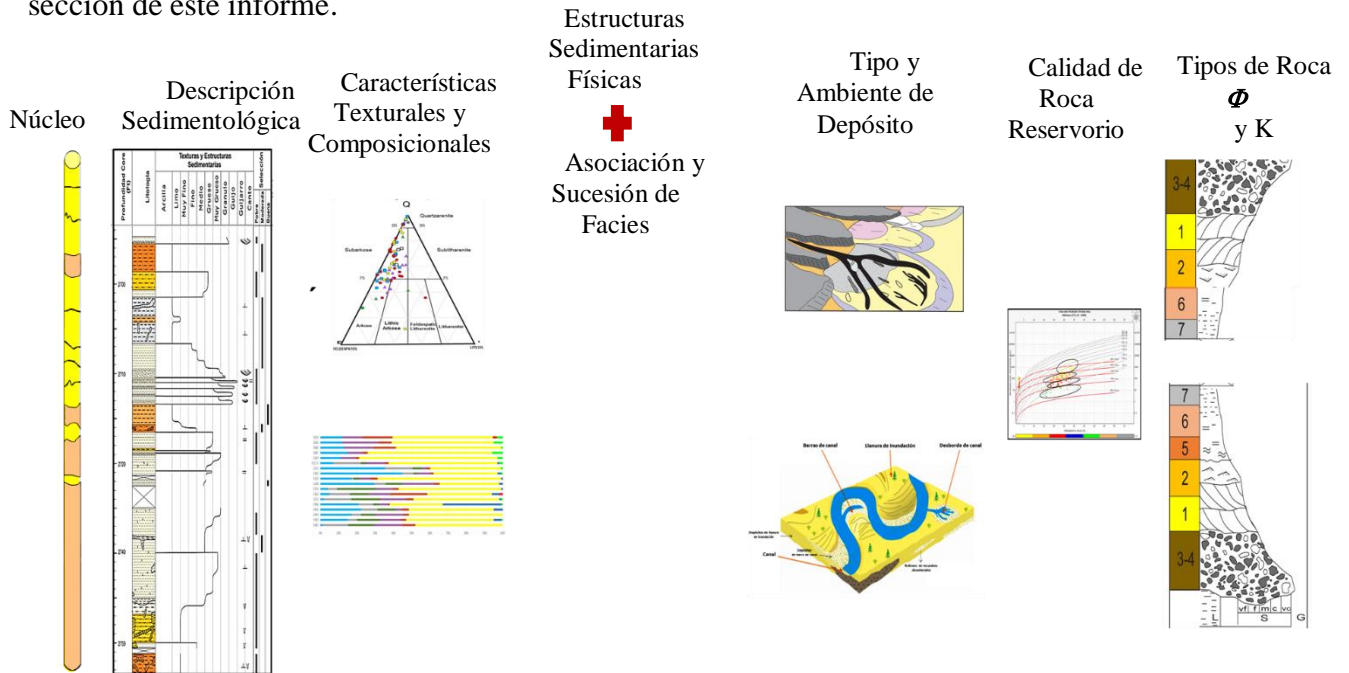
sección de este informe.

Núcleo

Descripción Sedimentológica

Profundidad Core (FT)

Litología

Texturas y Estructuras Sedimentarias

Arcilla
Limo
Muy Fino
Fino
Medio
Grueso
Muy Grueso
Gránulo
Guijo
Guijarro
Canto

Selección
Pobre
Moderada
Buena

Características Texturales y Composicionales

Q

Quarzarenite

Subarkose

Sublitharenite

Arkose

Lithic Arkose

Feldespathic Litharenite

Litharenite

Estructuras Sedimentarias Físicas

Asociación y Sucesión de Facies

Tipo y Ambiente de Depósito

Barras de canal

Llanura de inundación

Desborde de canal

Canal

Calidad de Roca Reservorio

Tipos de Roca $\Phi$ y K

3-4
1
2
6
7

7
6
5
2
1
3-4

vf f m c vc
L S G